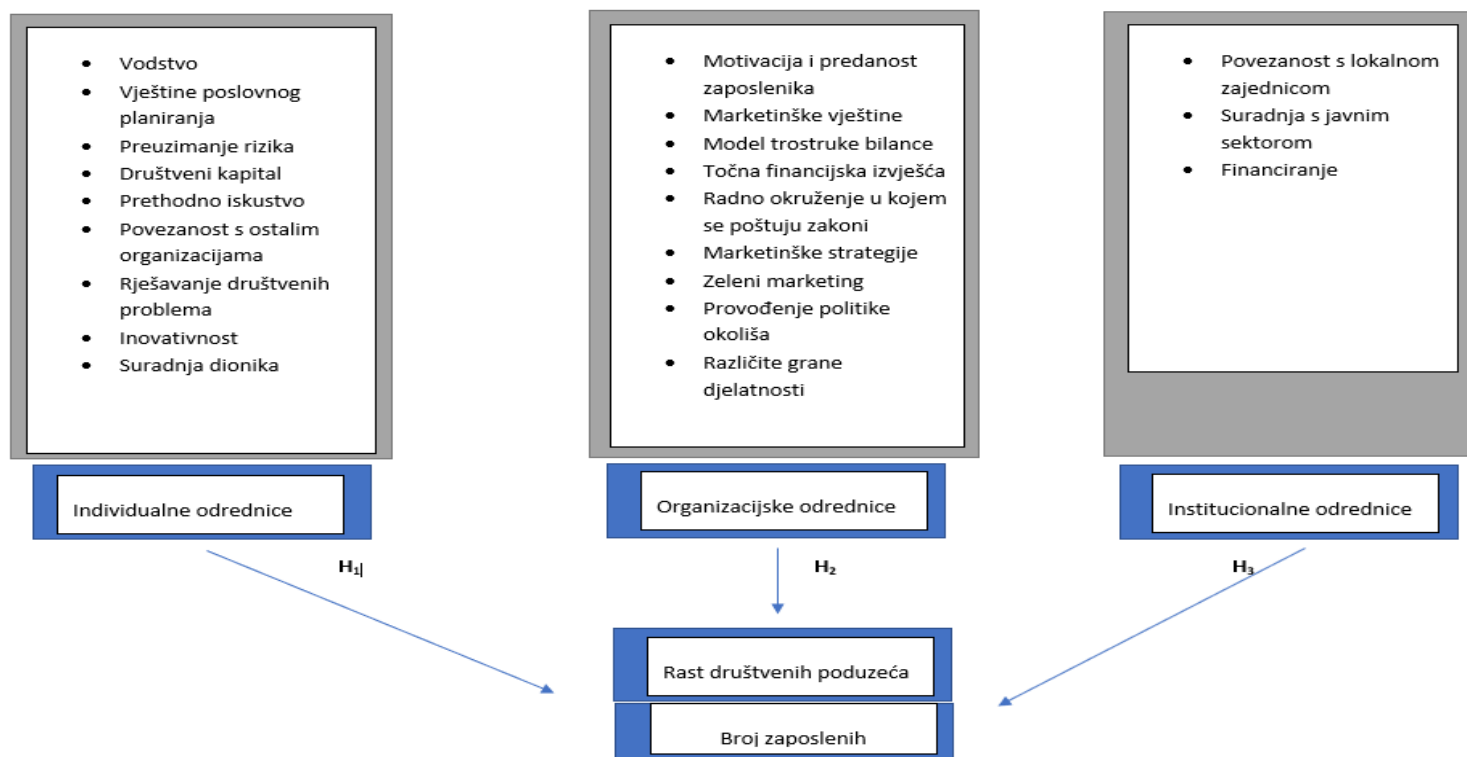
- Vodstvo
- Vještine poslovnog planiranja
- Preuzimanje rizika
- Društveni kapital
- Prethodno iskustvo
- Povezanost s ostalim organizacijama
- Rješavanje društvenih problema
- Inovativnost
- Suradnja dionika

- Motivacija i predanost zaposlenika
- Marketinške vještine
- Model trostruke bilance
- Točna financijska izvješća
- Radno okruženje u kojem se poštuju zakoni
- Marketinške strategije
- Zeleni marketing
- Provođenje politike okoliša
- Različite grane djelatnosti

- Povezanost s lokalnom zajednicom
- Suradnja s javnim sektorom
- Financiranje

Individualne odrednice

Organizacijske odrednice

Institucionalne odrednice

$H_1$

$H_2$

$H_3$

Rast društvenih poduzeća

Broj zaposlenih